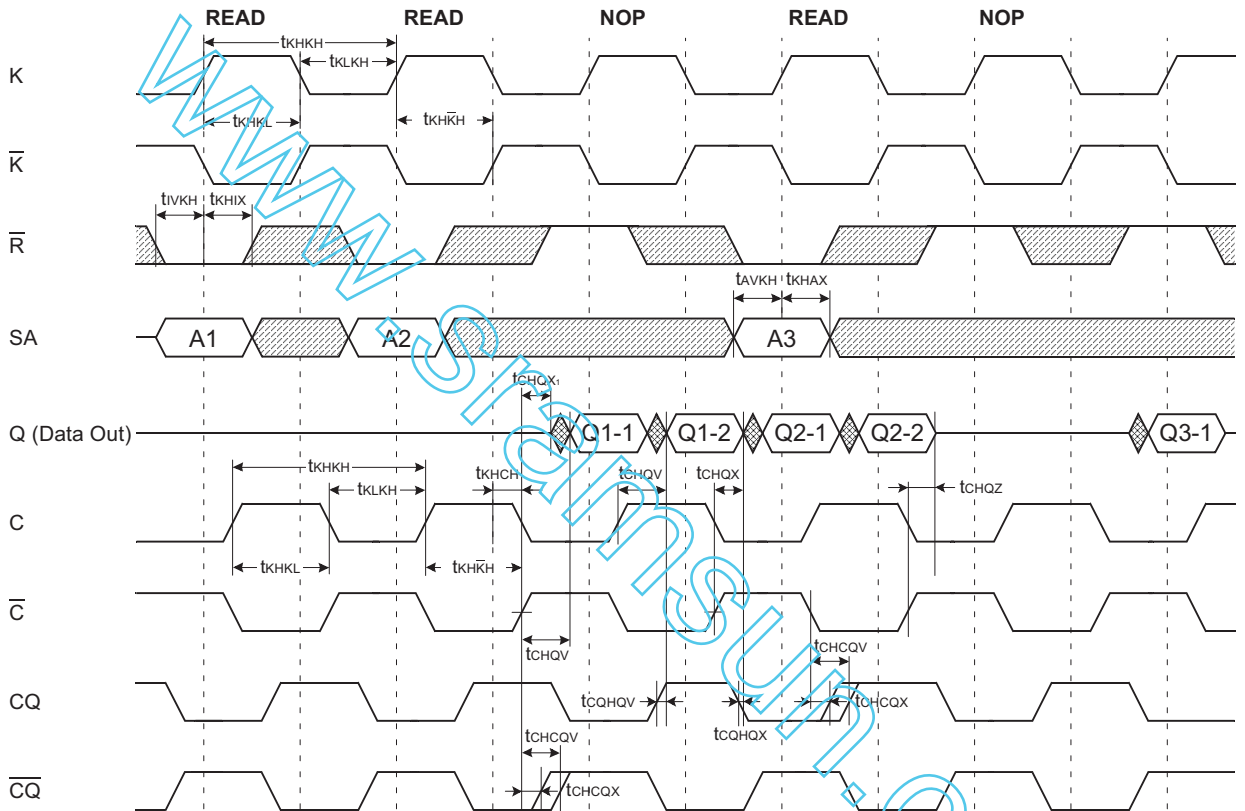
READ READ NOP READ NOP

K
$t_{KHKH}$
$t_{KLKH}$
$t_{KHKL}$
$t_{KH\overline{K}H}$

$\overline{K}$

$t_{IVKH}$ $t_{KHIX}$

$\overline{R}$

$t_{AVKH}$ $t_{KHAX}$

SA
A1 A2 A3

$t_{CHQX1}$

Q (Data Out)
Q1-1 Q1-2 Q2-1 Q2-2 Q3-1

$t_{KHKH}$
$t_{KHCH}$
$t_{CHQV}$
$t_{CHQX}$
$t_{KLKH}$
$t_{CHQZ}$

C
$t_{KHKL}$
$t_{KH\overline{K}H}$

$\overline{C}$

$t_{CHQV}$
$t_{CHCQV}$

CQ
$t_{CQHQV}$
$t_{CQHQX}$
$t_{CHCQX}$
$t_{CHCQV}$

$\overline{CQ}$
$t_{CHCQX}$

www.sramsun.c